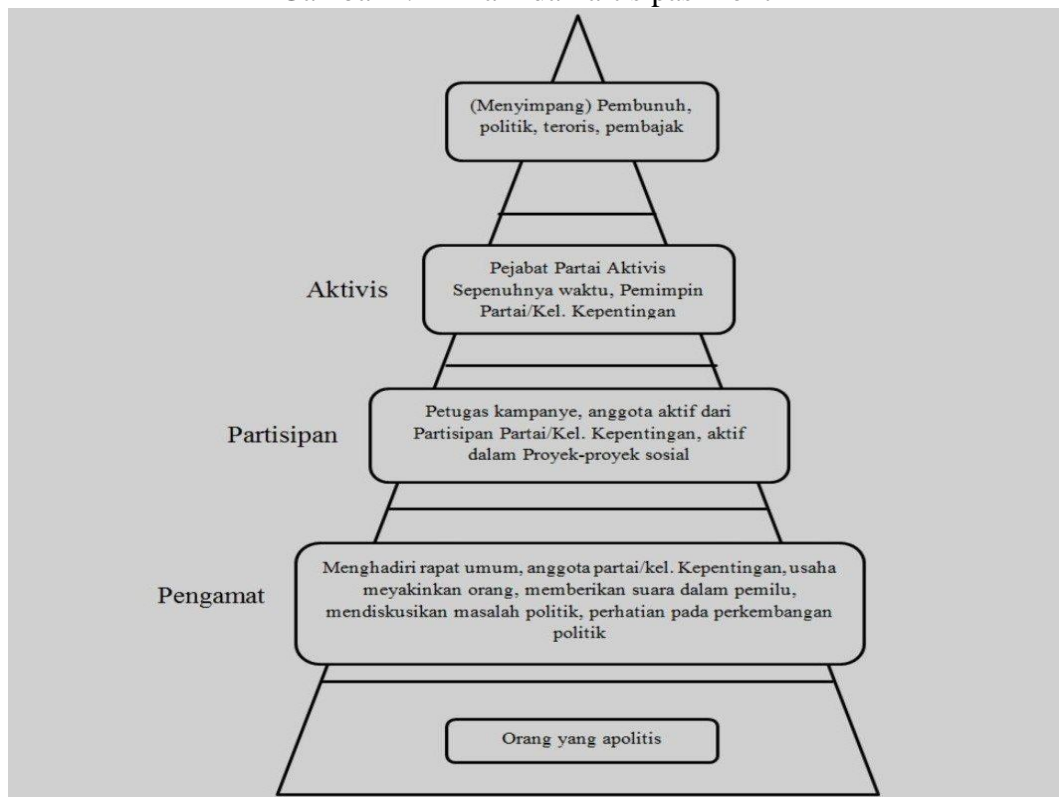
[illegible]

(Menyimpang) Pembunuh, politik, teroris, pembajak

Aktivis

Pejabat Partai Aktivis Sepenuhnya waktu, Pemimpin Partai/Kel. Kepentingan

Partisipan

Petugas kampanye, anggota aktif dari Partisipan Partai/Kel. Kepentingan, aktif dalam Proyek-proyek sosial

Pengamat

Menghadiri rapat umum, anggota partai/kel. Kepentingan, usaha meyakinkan orang, memberikan suara dalam pemilu, mendiskusikan masalah politik, perhatian pada perkembangan politik

Orang yang apolitis